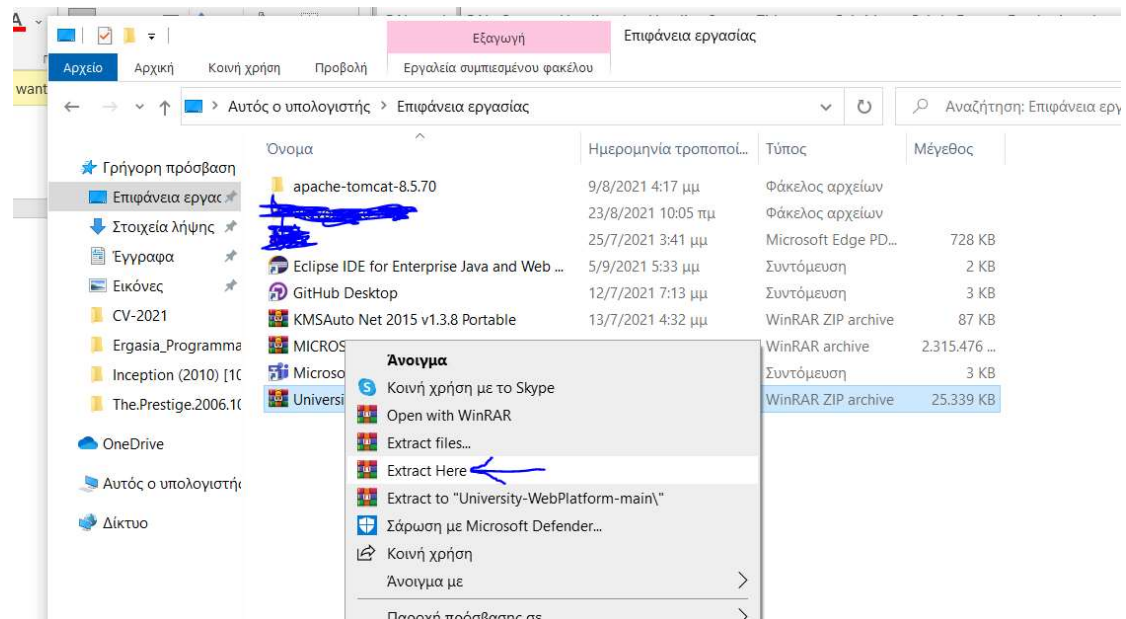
Εξαγωγή
Επιφάνεια εργασίας
Αρχείο Αρχική Κοινή χρήση Προβολή Εργαλεία συμπιεσμένου φακέλου
want
Αυτός ο υπολογιστής > Επιφάνεια εργασίας
Αναζήτηση: Επιφάνεια εργ

Γρήγορη πρόσβαση
Επιφάνεια εργας
Στοιχεία λήψης
Έγγραφα
Εικόνες
CV-2021
Ergasia_Programma
Inception (2010) [1C
The.Prestige.2006.1C
OneDrive
Αυτός ο υπολογιστή
Δίκτυο

| Όνομα | Ημερομηνία τροποποί... | Τύπος | Μέγεθος |
|---|---|---|---|
| apache-tomcat-8.5.70 | 9/8/2021 4:17 μμ | Φάκελος αρχείων | |
| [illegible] | 23/8/2021 10:05 πμ | Φάκελος αρχείων | |
| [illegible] | 25/7/2021 3:41 μμ | Microsoft Edge PD... | 728 KB |
| Eclipse IDE for Enterprise Java and Web ... | 5/9/2021 5:33 μμ | Συντόμευση | 2 KB |
| GitHub Desktop | 12/7/2021 7:13 μμ | Συντόμευση | 3 KB |
| KMSAuto Net 2015 v1.3.8 Portable | 13/7/2021 4:32 μμ | WinRAR ZIP archive | 87 KB |
| MICROS | | WinRAR archive | 2.315.476 ... |
| Microso | | Συντόμευση | 3 KB |
| Universi | | WinRAR ZIP archive | 25.339 KB |

Άνοιγμα
Κοινή χρήση με το Skype
Open with WinRAR
Extract files...
Extract Here
Extract to "University-WebPlatform-main\"
Σάρωση με Microsoft Defender...
Κοινή χρήση
Άνοιγμα με
Παροχή πρόσβασης σε